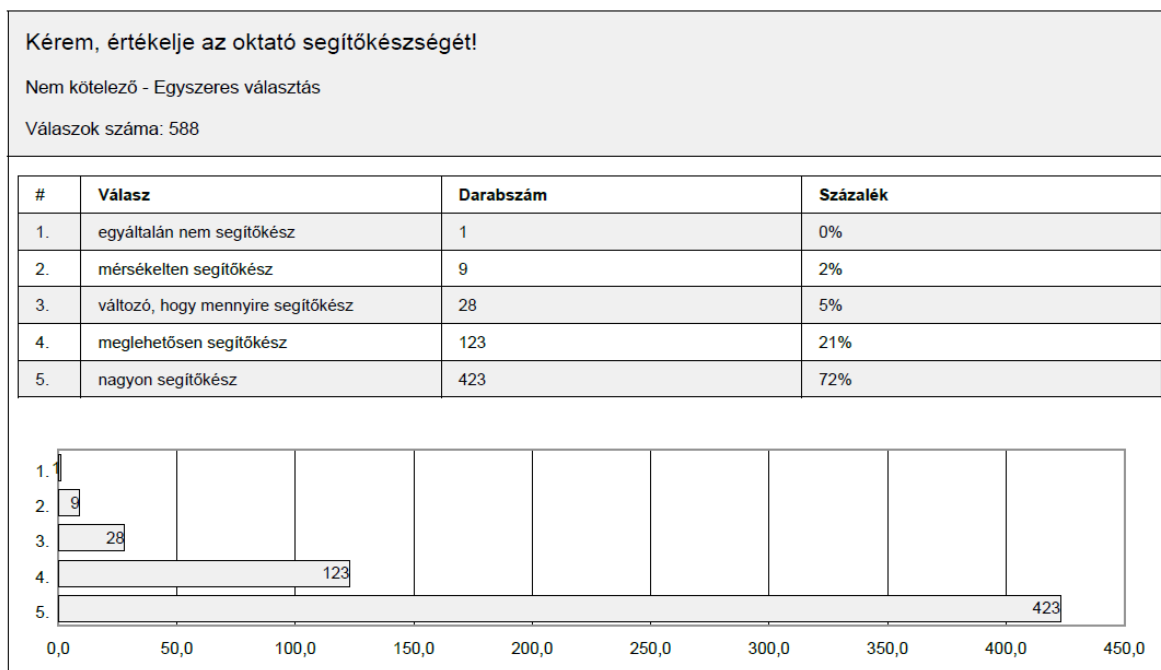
Kérem, értékelje az oktató segítőkészségét!

Nem kötelező - Egyszeres választás

Válaszok száma: 588

| # | Válasz | Darabszám | Százalék |
|---|---|---|---|
| 1. | egyáltalán nem segítőkész | 1 | 0% |
| 2. | mérsékelten segítőkész | 9 | 2% |
| 3. | változó, hogy mennyire segítőkész | 28 | 5% |
| 4. | meglehetősen segítőkész | 123 | 21% |
| 5. | nagyon segítőkész | 423 | 72% |

1. 1
2. 9
3. 28
4. 123
5. 423

0,0 50,0 100,0 150,0 200,0 250,0 300,0 350,0 400,0 450,0